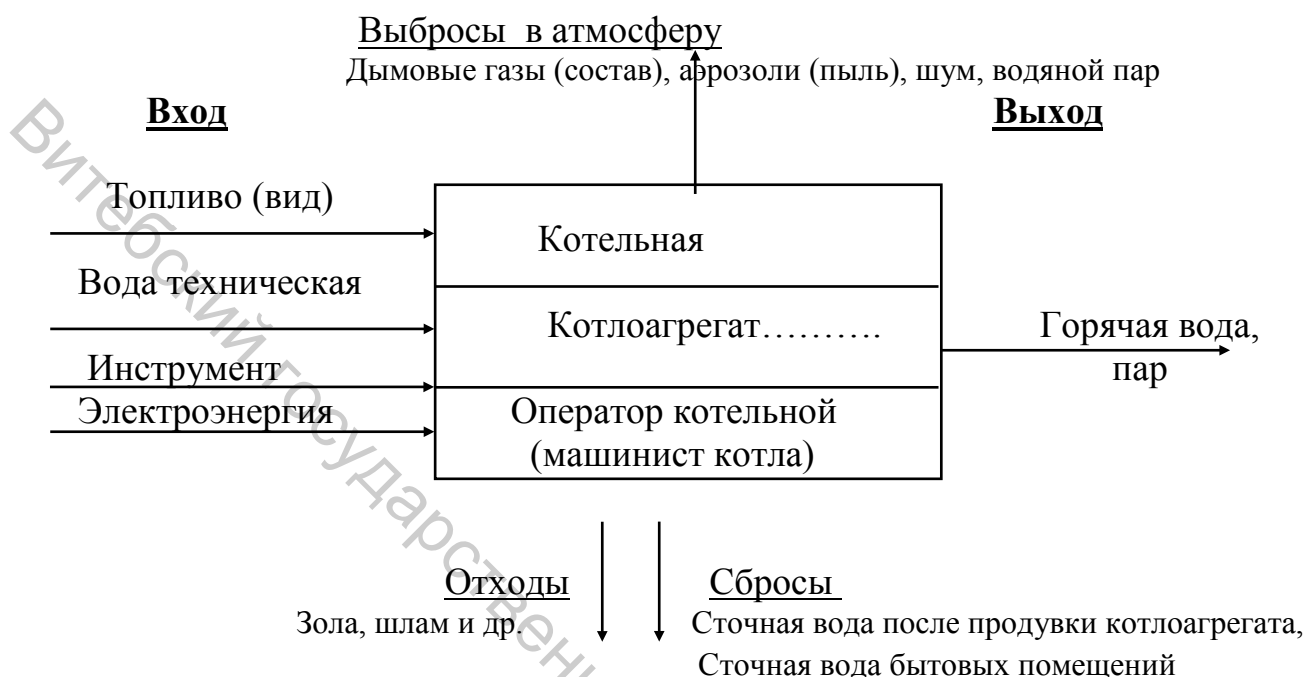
Выбросы в атмосферу
Дымовые газы (состав), аэрозоли (пыль), шум, водяной пар

Вход

Выход

Топливо (вид)

Вода техническая

Инструмент

Электроэнергия

Котельная

Котлоагрегат……….

Оператор котельной (машинист котла)

Горячая вода, пар

Отходы
Зола, шлам и др.

Сбросы
Сточная вода после продувки котлоагрегата,
Сточная вода бытовых помещений

Витебский государствен